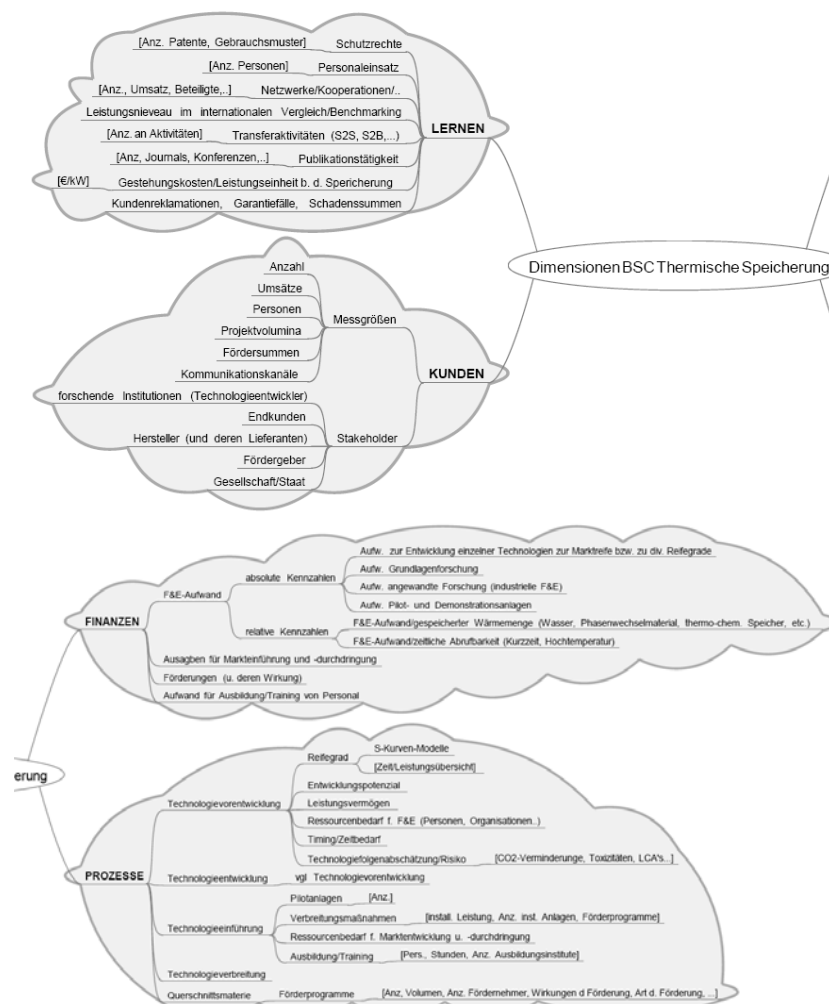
[Anz. Patente, Gebrauchsmuster] Schutzrechte
[Anz. Personen] Personaleinsatz
[Anz., Umsatz, Beteiligte,..] Netzwerke/Kooperationen/..
Leistungsniveau im internationalen Vergleich/Benchmarking
[Anz. an Aktivitäten] Transferaktivitäten (S2S, S2B,...)
[Anz, Journals, Konferenzen,..] Publikationstätigkeit
[€/kW] Gestehungskosten/Leistungseinheit b. d. Speicherung
Kundenreklamationen, Garantiefälle, Schadenssummen
LERNEN

Dimensionen BSC Thermische Speicherung

Anzahl
Umsätze
Personen
Projektvolumina
Fördersummen
Kommunikationskanäle
Messgrößen
KUNDEN
forschende Institutionen (Technologieentwickler)
Endkunden
Hersteller (und deren Lieferanten)
Stakeholder
Fördergeber
Gesellschaft/Staat

FINANZEN
F&E-Aufwand
absolute Kennzahlen
Aufw. zur Entwicklung einzelner Technologien zur Marktreife bzw. zu div. Reifegrade
Aufw. Grundlagenforschung
Aufw. angewandte Forschung (industrielle F&E)
Aufw. Pilot- und Demonstrationsanlagen
relative Kennzahlen
F&E-Aufwand/gespeicherter Wärmemenge (Wasser, Phasenwechselmaterial, thermo-chem. Speicher, etc.)
F&E-Aufwand/zeitliche Abrufbarkeit (Kurzzeit, Hochtemperatur)
Ausagben für Markteinführung und -durchdringung
Förderungen (u. deren Wirkung)
Aufwand für Ausbildung/Training von Personal

erung

PROZESSE
Technologievorentwicklung
Reifegrad
S-Kurven-Modelle
[Zeit/Leistungsübersicht]
Entwicklungspotenzial
Leistungsvermögen
Ressourcenbedarf f. F&E (Personen, Organisationen..)
Timing/Zeitbedarf
Technologiefolgenabschätzung/Risiko [CO2-Verminderunge, Toxizitäten, LCA's..]
Technologieentwicklung vgl. Technologievorentwicklung
Technologieeinführung
Pilotanlagen [Anz.]
Verbreitungsmaßnahmen [Install. Leistung, Anz. inst. Anlagen, Förderprogramme]
Ressourcenbedarf f. Marktentwicklung u. -durchdringung
Ausbildung/Training [Pers., Stunden, Anz. Ausbildungsinstitute]
Technologieverbreitung
Querschnittsmaterie Förderprogramme [Anz, Volumen, Anz. Fördernehmer, Wirkungen d Förderung, Art d. Förderung, ..]